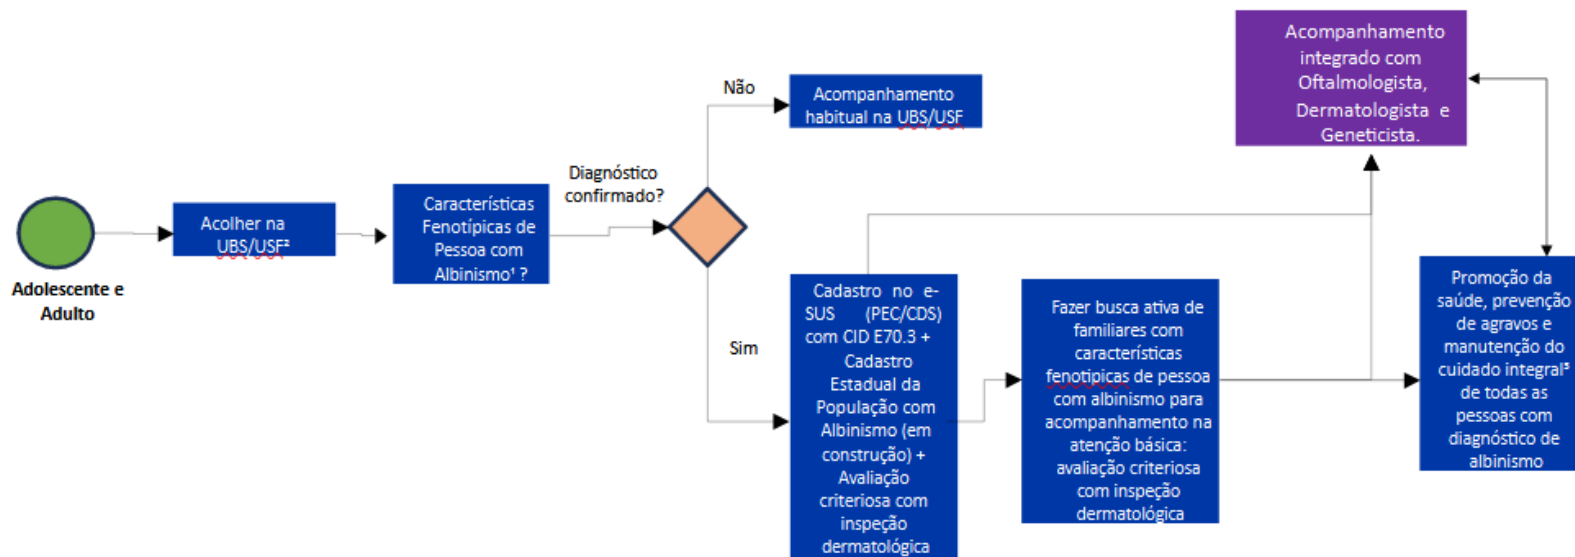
Adolescente e Adulto

Acolher na UBS/USF²

Características Fenotípicas de Pessoa com Albinismo¹ ?

Diagnóstico confirmado?

Não

Acompanhamento habitual na UBS/USF

Sim

Cadastro no e-SUS (PEC/CDS) com CID E70.3 + Cadastro Estadual da População com Albinismo (em construção) + Avaliação criteriosa com inspeção dermatológica

Fazer busca ativa de familiares com características fenotipicas de pessoa com albinismo para acompanhamento na atenção básica: avaliação criteriosa com inspeção dermatológica

Acompanhamento integrado com Oftalmologista, Dermatologista e Geneticista.

Promoção da saúde, prevenção de agravos e manutenção do cuidado integral³ de todas as pessoas com diagnóstico de albinismo